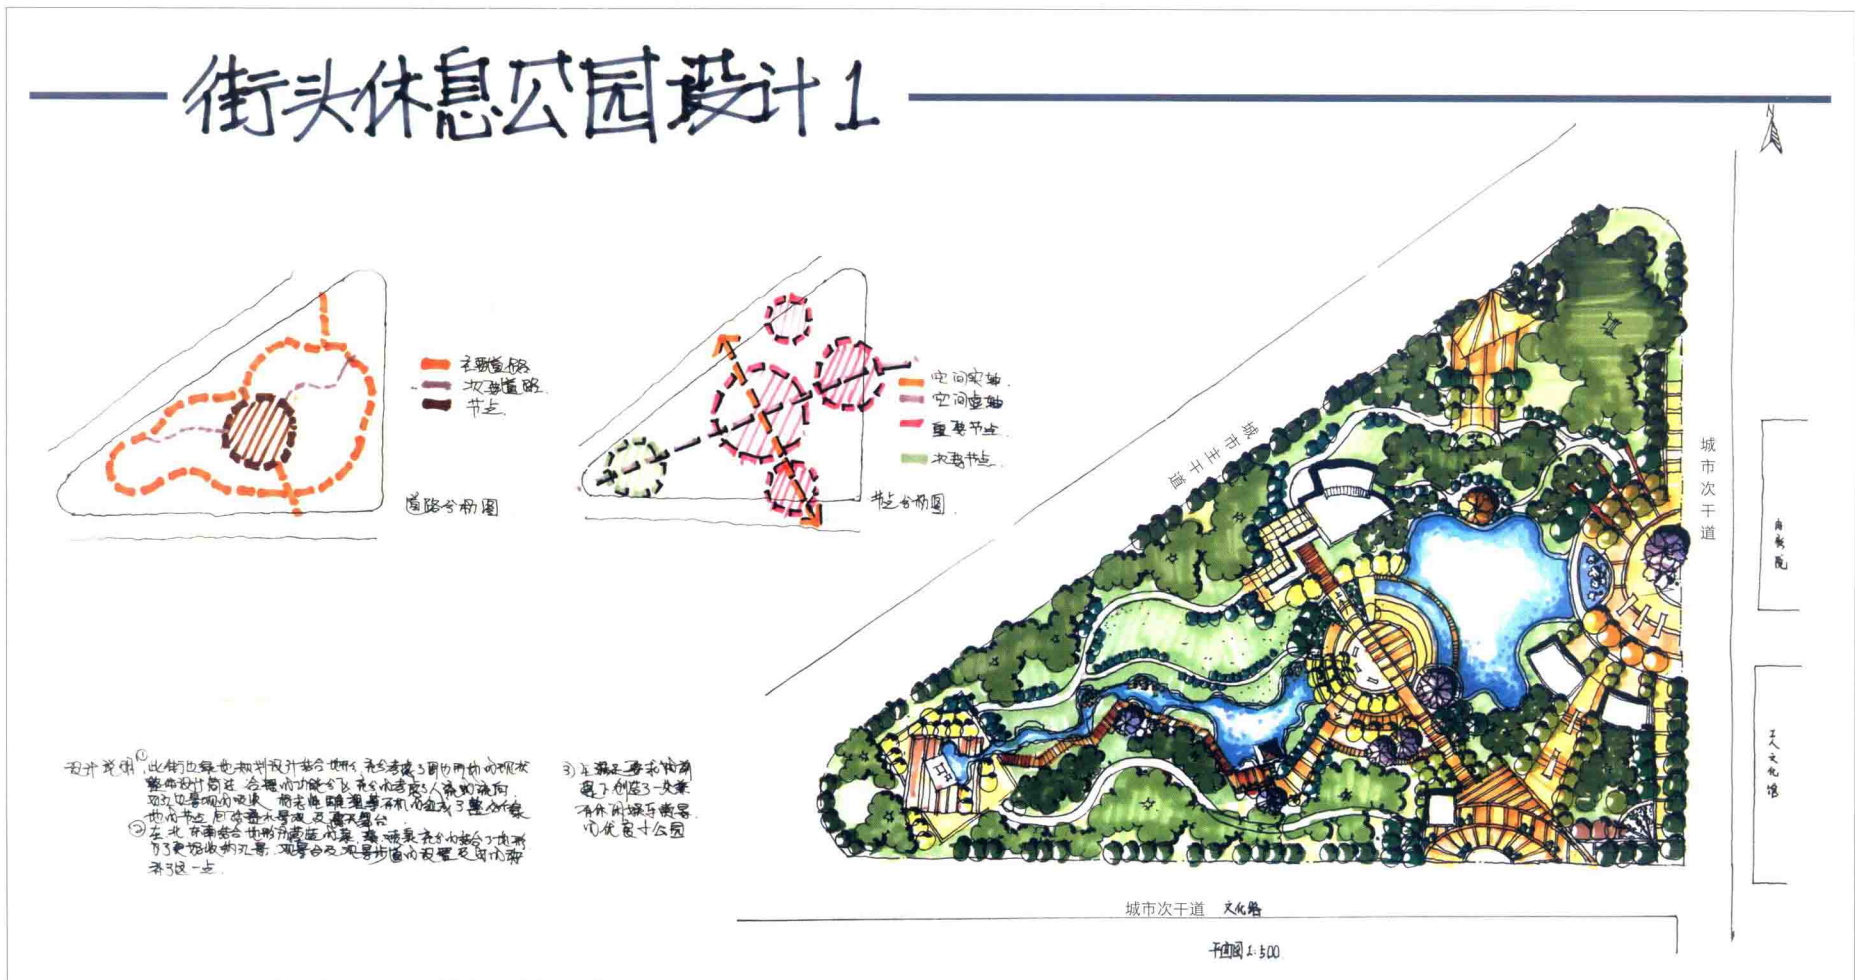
街头休息公园设计 1

主要道路
次要道路
节点

道路分析图

空间实轴
空间虚轴
重要节点
次要节点

节点分析图

N

城市主干道

城市次干道

自然院

工人文化馆

城市次干道 文化路

平面图 1:500

设计说明：①此街边绿地规划设计结合地形，充分考虑了周边用地的现状，整体设计简洁，合理的功能分区，充分考虑了人流的流向，和对外景观的收集。将老街口景观整合形成了整体，合理地布置各节点，同时设置了景观及露天舞台。
②东北面和南面结合地形布置硬质铺装，植物种植充分地结合了地形，为了更好收纳景观，观景台及观景步道的设置起到了补充作用。

3)在满足要求的前提下，创造了一个集合休闲娱乐景观的优良小公园